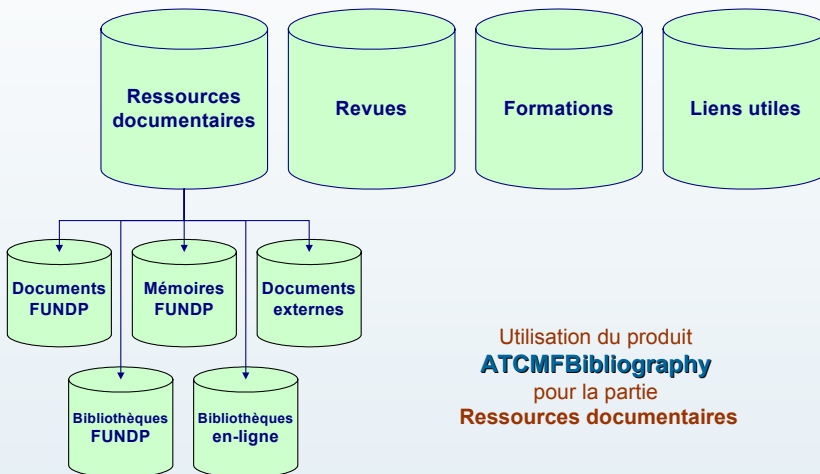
Ressources documentaires

Revues

Formations

Liens utiles

Documents FUNDP

Mémoires FUNDP

Documents externes

Bibliothèques FUNDP

Bibliothèques en-ligne

Utilisation du produit
ATCMFBibliography
pour la partie
Ressources documentaires